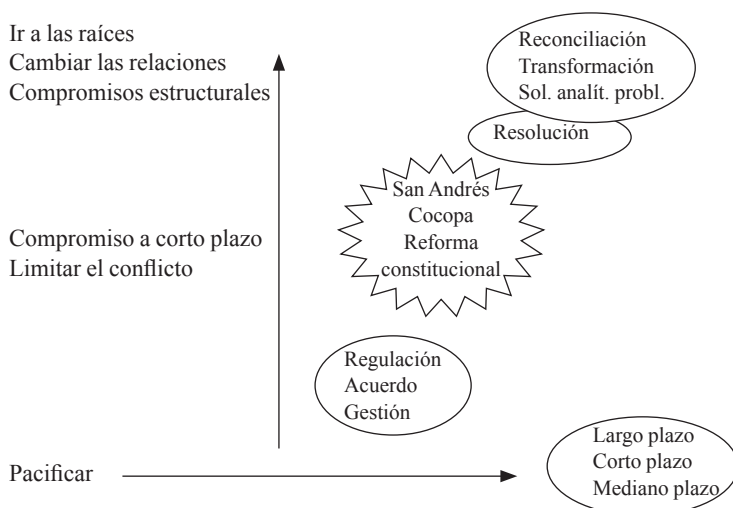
Ir a las raíces
Cambiar las relaciones
Compromisos estructurales

Reconciliación
Transformación
Sol. analít. probl.

Resolución

San Andrés
Cocopa
Reforma
constitucional

Compromiso a corto plazo
Limitar el conflicto

Regulación
Acuerdo
Gestión

Pacificar

Largo plazo
Corto plazo
Mediano plazo